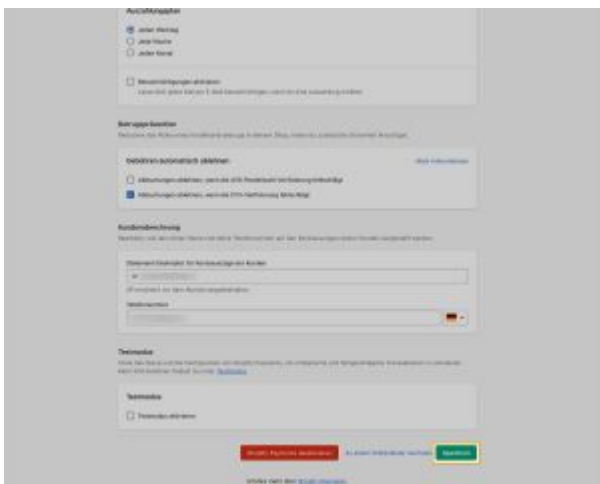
Auszahlungsplan

Jeden Montag

Jede Woche

Jeden Monat

Benachrichtigungen aktivieren

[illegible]

Betragsgebühren

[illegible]

Gebühren automatisch ablehnen

Mehr Informationen

Abbuchungen ablehnen, wenn die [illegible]

Abbuchungen ablehnen, wenn die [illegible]

Kundenabrechnung

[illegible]

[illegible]

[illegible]

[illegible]

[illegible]

Testmodus

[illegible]

Testmodus

Testmodus aktivieren

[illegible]

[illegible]

Speichern

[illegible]